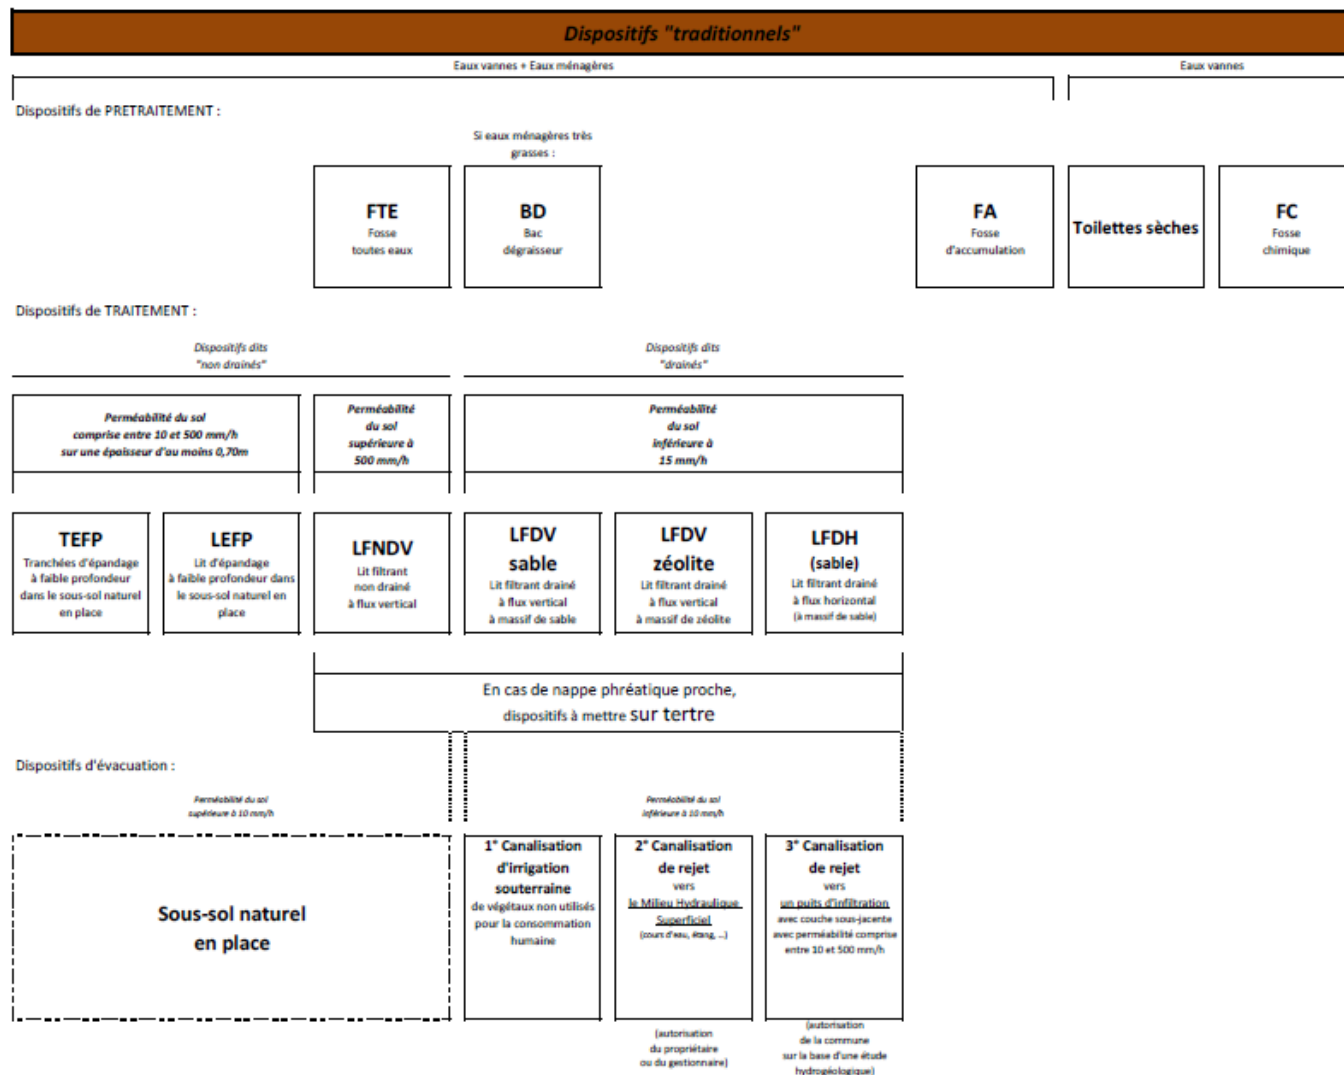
Dispositifs "traditionnels"

Eaux vannes + Eaux ménagères

Eaux vannes

Dispositifs de PRETRAITEMENT :

Si eaux ménagères très grasses :

FTE
Fosse toutes eaux

BD
Bac dégraisseur

FA
Fosse d'accumulation

Toilettes sèches

FC
Fosse chimique

Dispositifs de TRAITEMENT :

Dispositifs dits "non drainés"

Dispositifs dits "drainés"

Perméabilité du sol comprise entre 10 et 500 mm/h sur une épaisseur d'au moins 0,70m

Perméabilité du sol supérieure à 500 mm/h

Perméabilité du sol inférieure à 15 mm/h

TEFP
Tranchées d'épandage à faible profondeur dans le sous-sol naturel en place

LEFP
Lit d'épandage à faible profondeur dans le sous-sol naturel en place

LFNDV
Lit filtrant non drainé à flux vertical

LFDV
sable
Lit filtrant drainé à flux vertical à massif de sable

LFDV
zéolite
Lit filtrant drainé à flux vertical à massif de zéolite

LFDH
(sable)
Lit filtrant drainé à flux horizontal (à massif de sable)

En cas de nappe phréatique proche, dispositifs à mettre sur tertre

Dispositifs d'évacuation :

Perméabilité du sol supérieure à 10 mm/h

Perméabilité du sol inférieure à 10 mm/h

Sous-sol naturel en place

1° Canalisation d'irrigation souterraine
de végétaux non utilisés pour la consommation humaine

2° Canalisation de rejet
vers
le Milieu Hydraulique Superficiel
(cours d'eau, étang, ...)

3° Canalisation de rejet
vers
un puits d'infiltration
avec couche sous-jacente avec perméabilité comprise entre 10 et 500 mm/h

(autorisation du propriétaire ou du gestionnaire)

(autorisation de la commune sur la base d'une étude hydrogéologique)